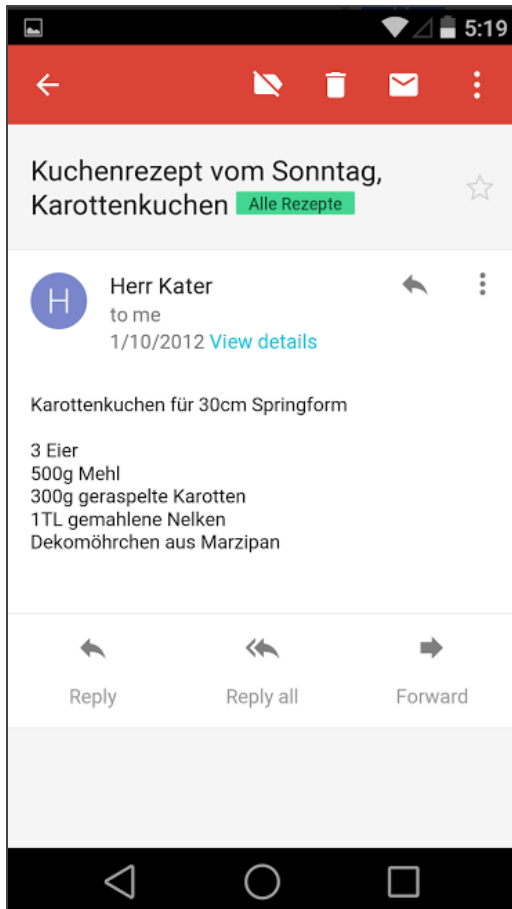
5:19

Kuchenrezept vom Sonntag, Karottenkuchen Alle Rezepte

H
Herr Kater
to me
1/10/2012 View details

Karottenkuchen für 30cm Springform

3 Eier
500g Mehl
300g geraspelte Karotten
1TL gemahlene Nelken
Dekomöhrchen aus Marzipan

Reply
Reply all
Forward